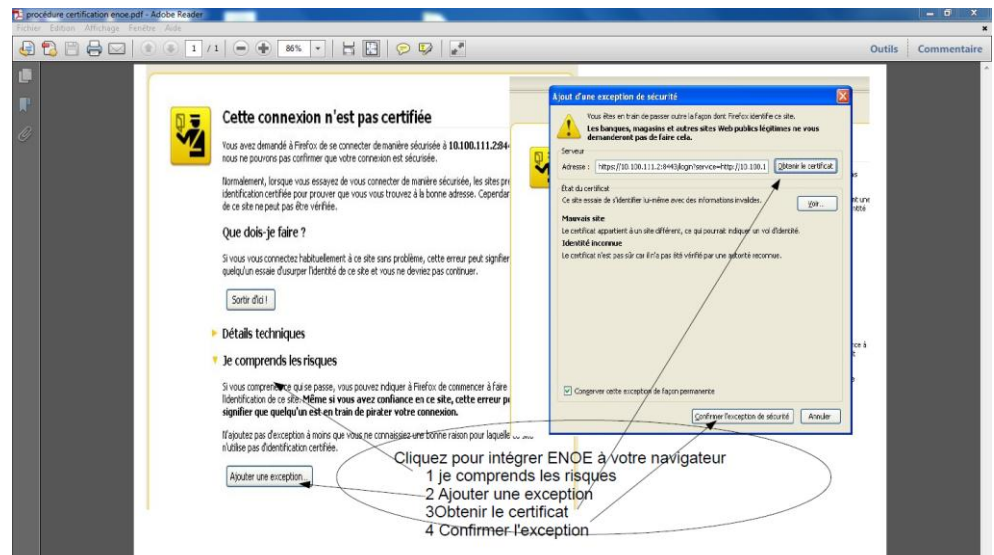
procédure certification enoe.pdf - Adobe Reader

Fichier Édition Affichage Fenêtre Aide

1 / 1 86%

Outils Commentaire

Cette connexion n'est pas certifiée

Vous avez demandé à Firefox de se connecter de manière sécurisée à 10.100.111.2:84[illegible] nous ne pouvons pas confirmer que votre connexion est sécurisée.

Normalement, lorsque vous essayez de vous connecter de manière sécurisée, les sites pr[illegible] identification certifiée pour prouver que vous vous trouvez à la bonne adresse. Cependar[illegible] de ce site ne peut pas être vérifiée.

Que dois-je faire ?

Si vous vous connectez habituellement à ce site sans problème, cette erreur peut signifier quelqu'un essaie d'usurper l'identité de ce site et vous ne deviez pas continuer.

Sortir d'ici !

Détails techniques

Je comprends les risques

Si vous comprenez ce qui se passe, vous pouvez indiquer à Firefox de commencer à faire l'identification de ce site. Même si vous avez confiance en ce site, cette erreur pe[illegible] signifier que quelqu'un est en train de pirater votre connexion.

N'ajoutez pas d'exception à moins que vous ne connaissiez une bonne raison pour laquelle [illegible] n'utilise pas d'identification certifiée.

Ajouter une exception...

Ajout d'une exception de sécurité

Vous êtes en train de passer outre la façon dont Firefox identifie ce site.
Les banques, magasins et autres sites Web publics légitimes ne vous demanderont pas de faire cela.

Serveur

Adresse : https://10.100.111.2:8443/login?service=http://10.100.1

Obtenir le certificat

État du certificat

Ce site essaie de s'identifier lui-même avec des informations invalides.

Voir...

Mauvais site

Le certificat appartient à un site différent, ce qui pourrait indiquer un vol d'identité.

Identité inconnue

Le certificat n'est pas sûr car il n'a pas été vérifié par une autorité reconnue.

Conserver cette exception de façon permanente

Confirmer l'exception de sécurité Annuler

Cliquez pour intégrer ENOE à votre navigateur
1 je comprends les risques
2 Ajouter une exception
3Obtenir le certificat
4 Confirmer l'exception